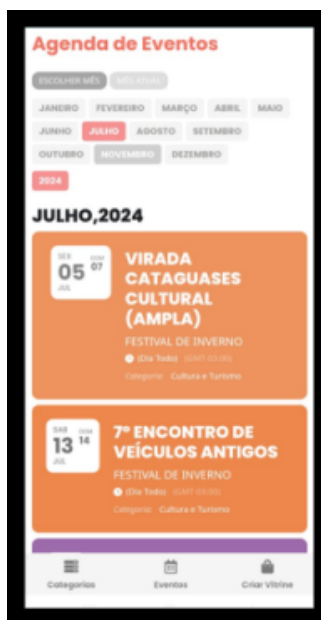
Agenda de Eventos

ESCOLHER MÊS MÊS ATUAL

JANEIRO FEVEREIRO MARÇO ABRIL MAIO JUNHO JULHO AGOSTO SETEMBRO OUTUBRO NOVEMBRO DEZEMBRO

2024

JULHO,2024

SEX 05 JUL DOM 07

VIRADA CATAGUASES CULTURAL (AMPLA)

FESTIVAL DE INVERNO

(Dia Todo) (GMT-03:00)

Categoria: Cultura e Turismo

SAB 13 JUL DOM 14

7º ENCONTRO DE VEÍCULOS ANTIGOS

FESTIVAL DE INVERNO

(Dia Todo) (GMT-03:00)

Categoria: Cultura e Turismo

Categorias Eventos Criar Vitrine